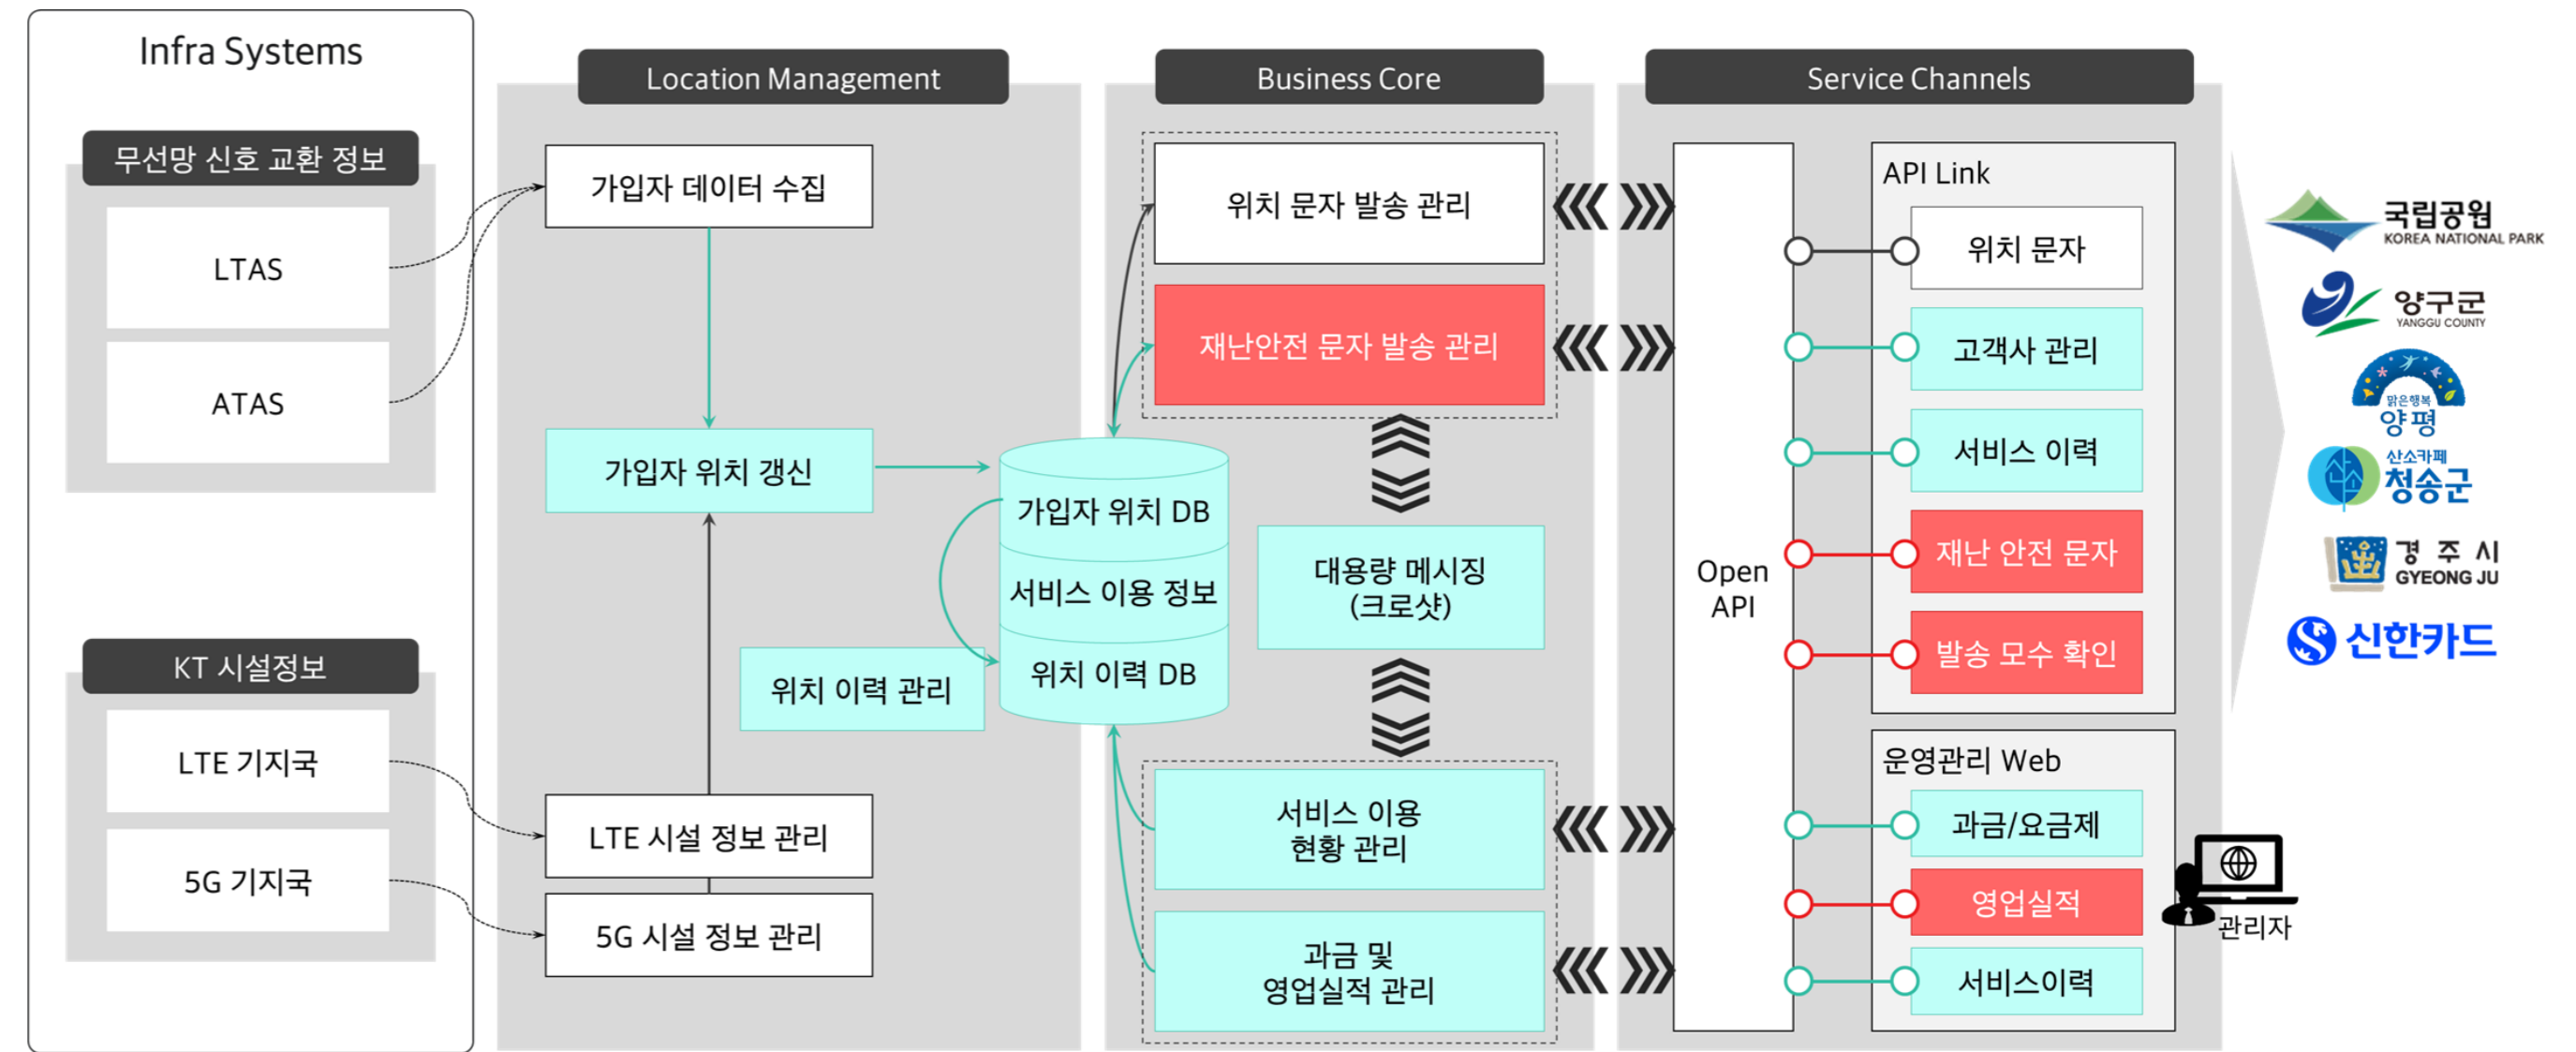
Infra Systems

무선망 신호 교환 정보

LTAS

ATAS

KT 시설정보

LTE 기지국

5G 기지국

Location Management

가입자 데이터 수집

가입자 위치 갱신

위치 이력 관리

LTE 시설 정보 관리

5G 시설 정보 관리

가입자 위치 DB

서비스 이용 정보

위치 이력 DB

Business Core

위치 문자 발송 관리

재난안전 문자 발송 관리

대용량 메시징 (크로샷)

서비스 이용 현황 관리

과금 및 영업실적 관리

Service Channels

Open API

API Link

위치 문자

고객사 관리

서비스 이력

재난 안전 문자

발송 모수 확인

운영관리 Web

과금/요금제

영업실적

서비스이력

관리자

국립공원 KOREA NATIONAL PARK

양구군 YANGGU COUNTY

맑은행복 양평

산소카페 청송군

경 주 시 GYEONG JU

신한카드